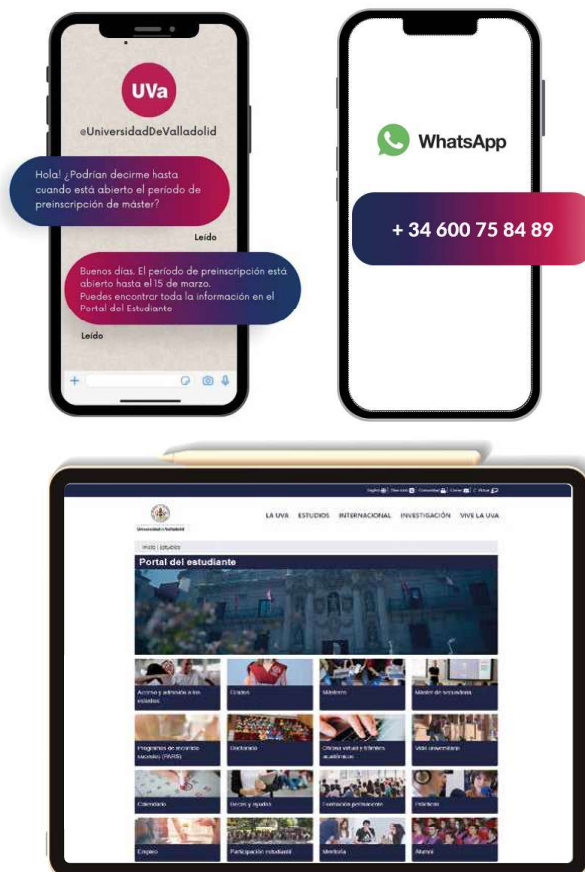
UVa

@UniversidadDeValladolid

Hola! ¿Podrían decirme hasta cuando está abierto el período de preinscripción de máster?

Leído

Buenos días. El período de preinscripción está abierto hasta el 15 de marzo. Puedes encontrar toda la información en el Portal del Estudiante

Leído

WhatsApp

+ 34 600 75 84 89

Universidad de Valladolid

LA UVA ESTUDIOS INTERNACIONAL INVESTIGACIÓN VIVE LA UVA

INICIO | ESTUDIOS

Portal del estudiante

Acceso y admisión a los estudios

Grados

Másteres

Máster de secundaria

Programas de movilidad nacional (PAMS)

Doctorado

Oficina virtual y trámites académicos

Vida universitaria

Calendario

Becas y ayudas

Formación permanente

Prácticas

Empleo

Participación estudiantil

Mentoría

Alumni